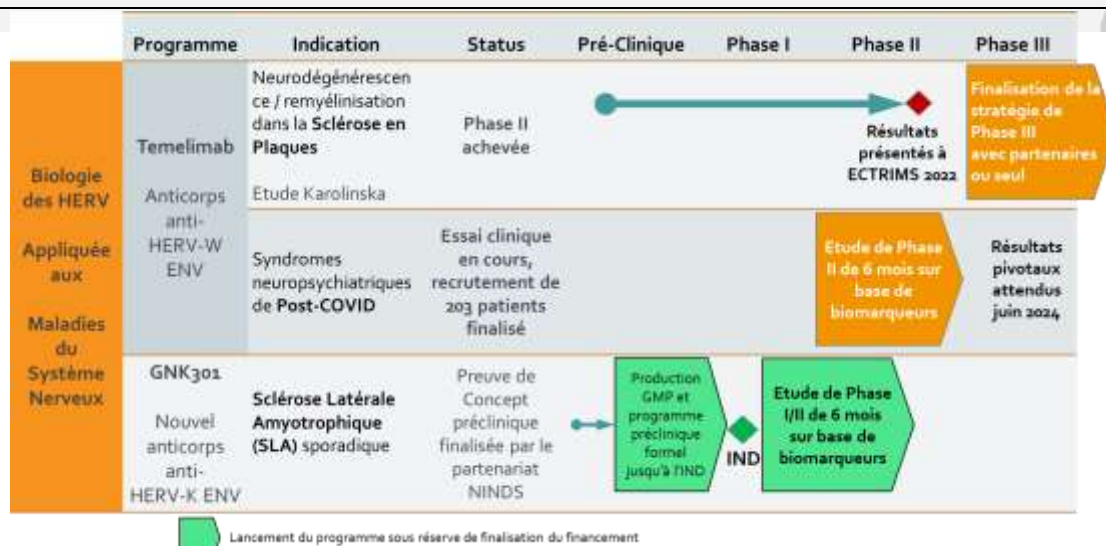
| Programme | Indication | Status | Pré-Clinique | Phase I | Phase II | Phase III |
|---|---|---|---|---|---|---|
| **Temelimab** Anticorps anti-HERV-W ENV | Neurodégénérescence / remyélinisation dans la **Sclérose en Plaques** Etude Karolinska | Phase II achevée | | | Résultats présentés à ECTRIMS 2022 | Finalisation de la stratégie de Phase III avec partenaires ou seul |
| | Syndromes neuropsychiatriques de **Post-COVID** | Essai clinique en cours, recrutement de 203 patients finalisé | | | Etude de Phase II de 6 mois sur base de biomarqueurs | Résultats pivotaux attendus juin 2024 |
| GNK301 Nouvel anticorps anti-HERV-K ENV | **Sclérose Latérale Amyotrophique (SLA)** sporadique | Preuve de Concept préclinique finalisée par le partenariat NINDS | Production GMP et programme préclinique formel jusqu'à l'IND | IND | Etude de Phase I/II de 6 mois sur base de biomarqueurs | |

Biologie des HERV Appliquée aux Maladies du Système Nerveux

Lancement du programme sous réserve de finalisation du financement